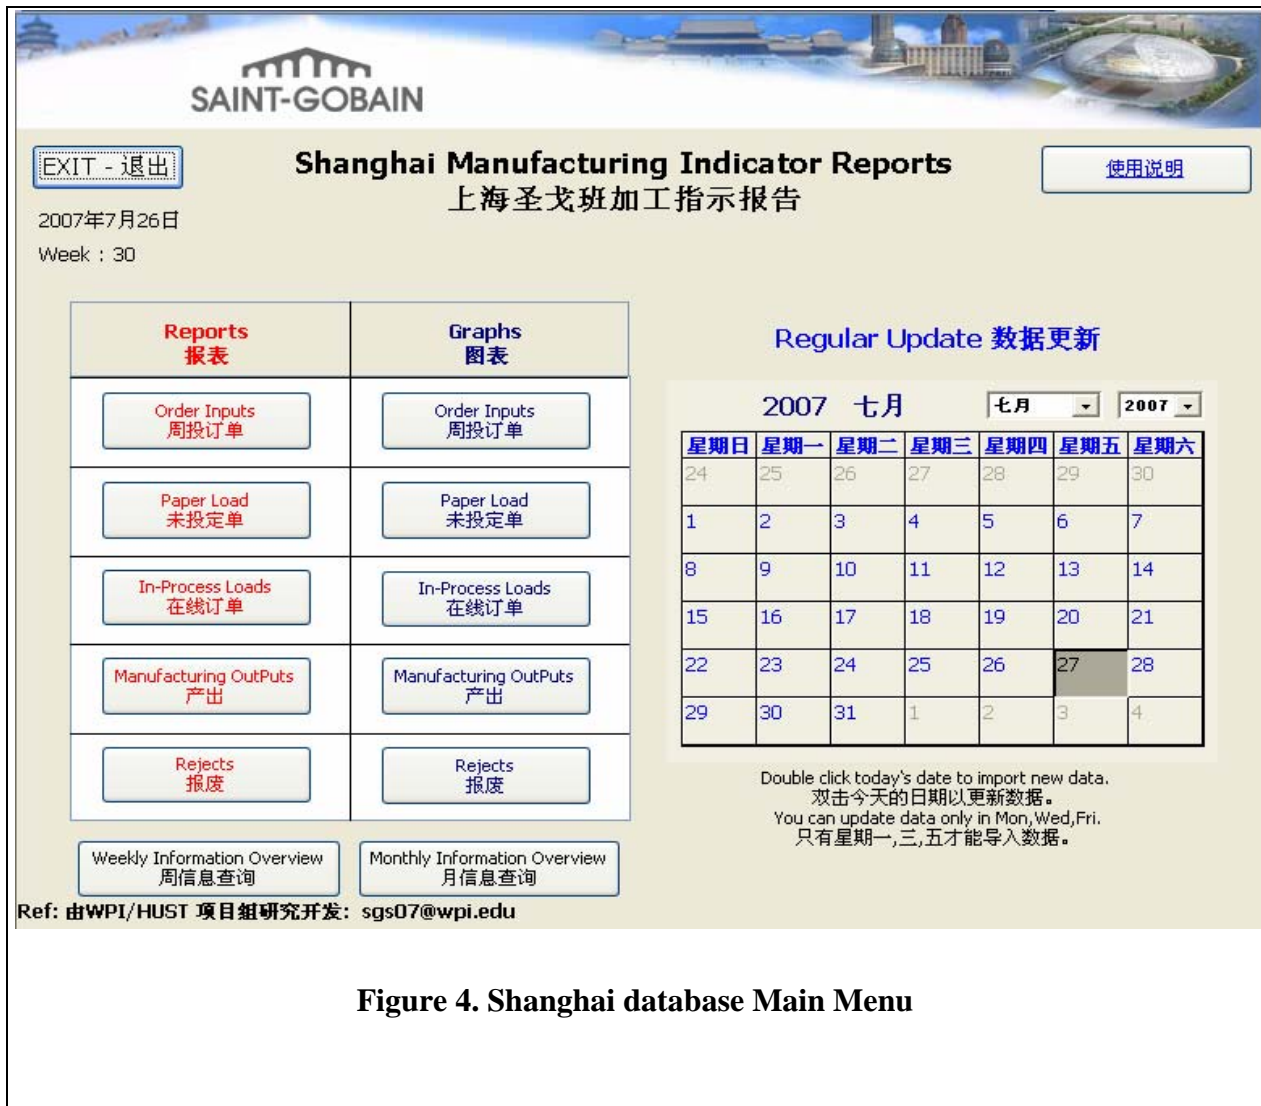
SAINT-GOBAIN

EXIT - 退出

Shanghai Manufacturing Indicator Reports
上海圣戈班加工指示报告

使用说明

2007年7月26日
Week : 30

| Reports 报表 | Graphs 图表 |
|---|---|
| Order Inputs 周投订单 | Order Inputs 周投订单 |
| Paper Load 未投定单 | Paper Load 未投定单 |
| In-Process Loads 在线订单 | In-Process Loads 在线订单 |
| Manufacturing OutPuts 产出 | Manufacturing OutPuts 产出 |
| Rejects 报废 | Rejects 报废 |

Weekly Information Overview 周信息查询
Monthly Information Overview 月信息查询

Regular Update 数据更新

2007 七月
七月 2007

| 星期日 | 星期一 | 星期二 | 星期三 | 星期四 | 星期五 | 星期六 |
|---|---|---|---|---|---|---|
| 24 | 25 | 26 | 27 | 28 | 29 | 30 |
| 1 | 2 | 3 | 4 | 5 | 6 | 7 |
| 8 | 9 | 10 | 11 | 12 | 13 | 14 |
| 15 | 16 | 17 | 18 | 19 | 20 | 21 |
| 22 | 23 | 24 | 25 | 26 | 27 | 28 |
| 29 | 30 | 31 | 1 | 2 | 3 | 4 |

Double click today's date to import new data.
双击今天的日期以更新数据。
You can update data only in Mon,Wed,Fri.
只有星期一,三,五才能导入数据。

Ref: 由WPI/HUST 项目組研究开发: sgs07@wpi.edu

Figure 4. Shanghai database Main Menu